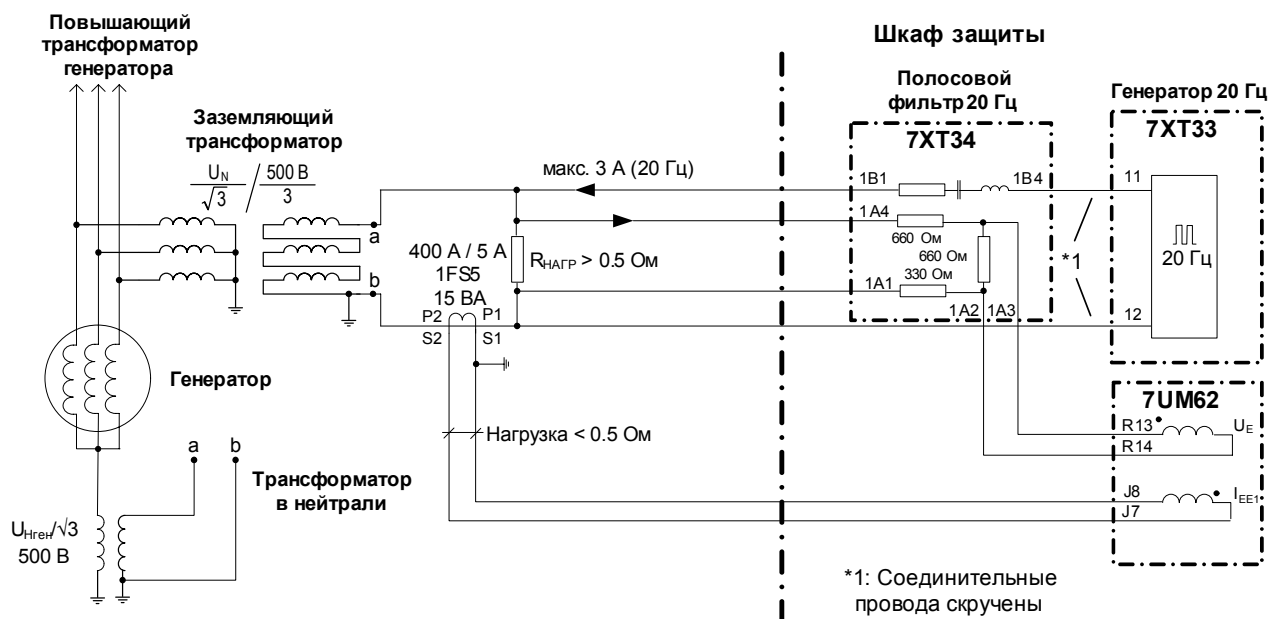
Повышающий трансформатор генератора

Шкаф защиты

Полосовой фильтр 20 Гц

Генератор 20 Гц

7XT34

7XT33

Заземляющий трансформатор

$\frac{U_N}{\sqrt{3}}$ / $\frac{500\ В}{3}$

макс. 3 А (20 Гц)

1B1

1B4

11

1A4

a

660 Ом

660 Ом

400 А / 5 А

1FS5

15 ВА

$R_{НАГР}$ > 0.5 Ом

*1

20 Гц

b

1A1

330 Ом

P2

P1

1A2

1A3

12

S2

S1

Генератор

7UM62

R13

$U_E$

Нагрузка < 0.5 Ом

R14

a

b

Трансформатор в нейтрали

J8

$I_{EE1}$

$U_{Нген}/\sqrt{3}$

500 В

J7

*1: Соединительные провода скручены